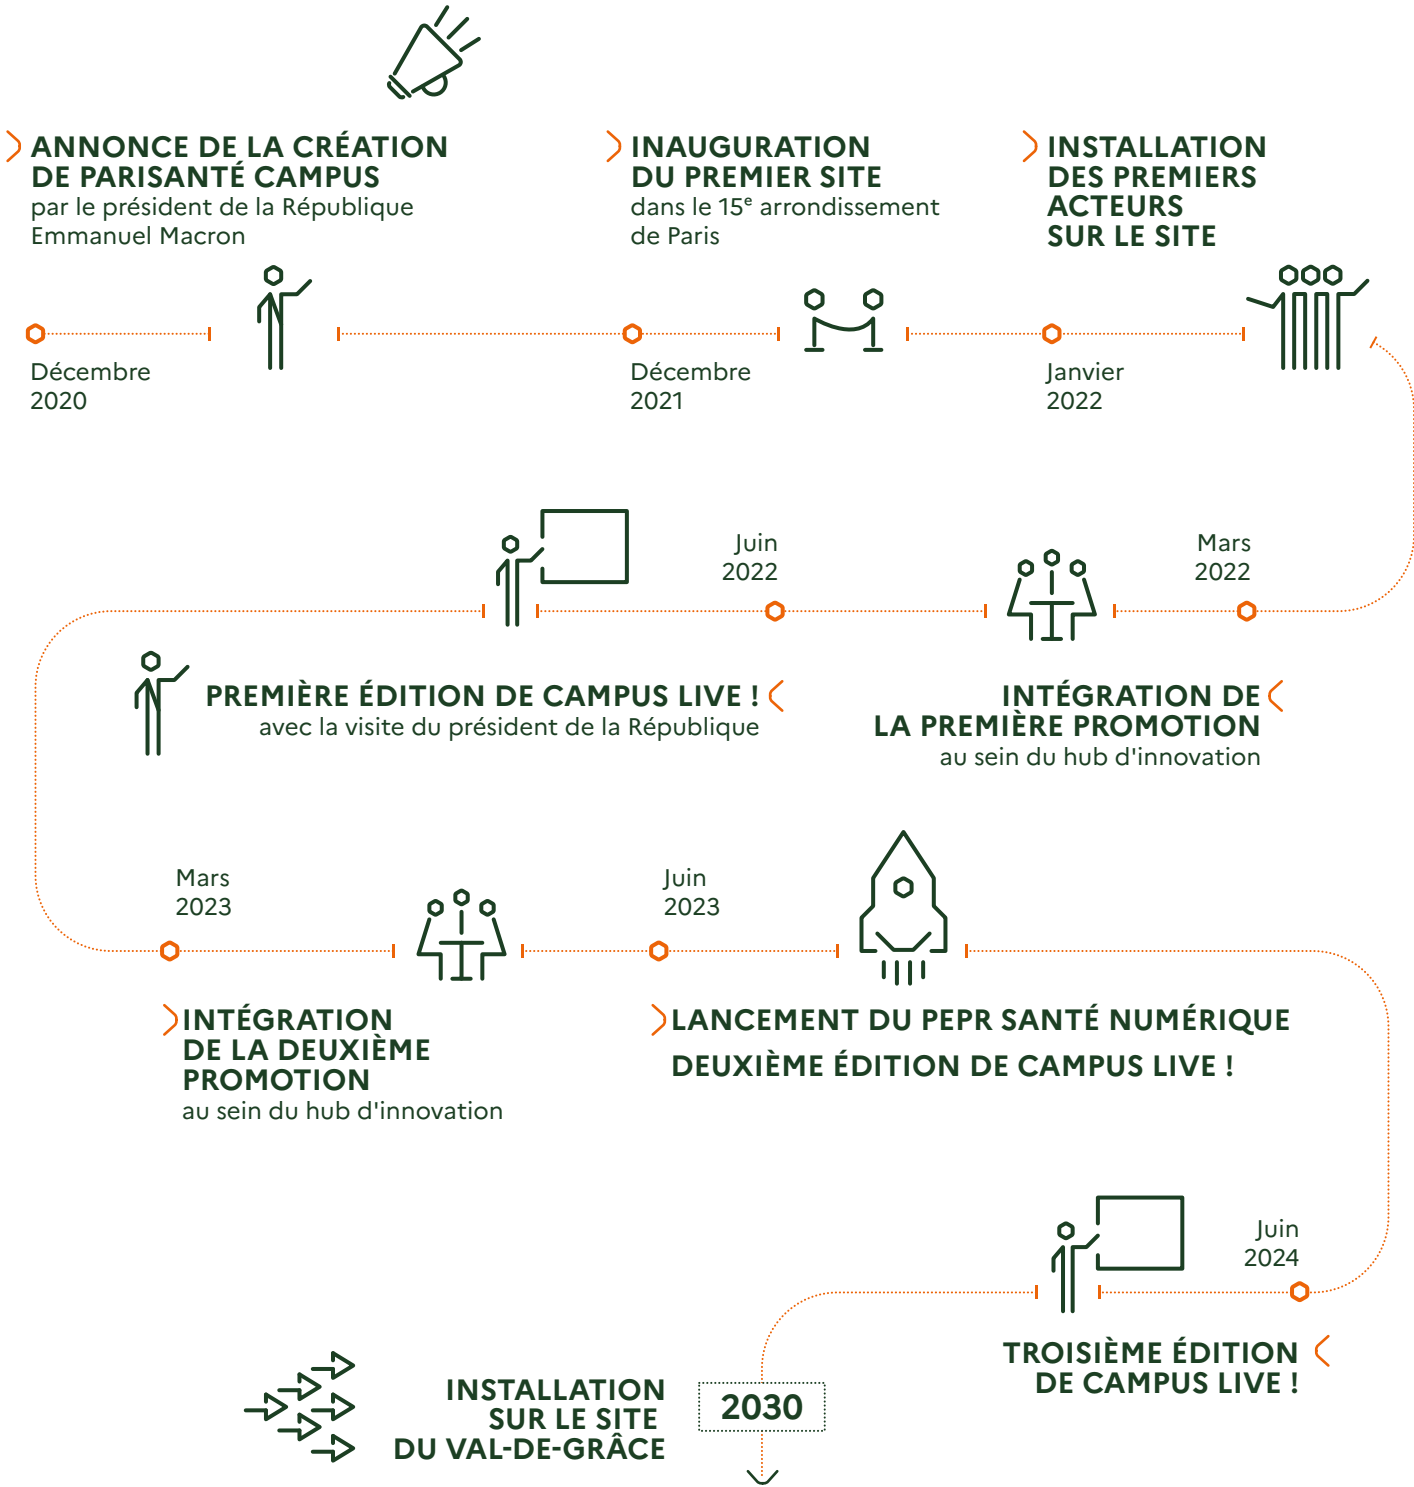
ANNONCE DE LA CRÉATION DE PARISANTÉ CAMPUS
par le président de la République Emmanuel Macron

Décembre 2020

INAUGURATION DU PREMIER SITE
dans le 15$^{e}$ arrondissement de Paris

Décembre 2021

INSTALLATION DES PREMIERS ACTEURS SUR LE SITE

Janvier 2022

Juin 2022

Mars 2022

PREMIÈRE ÉDITION DE CAMPUS LIVE !
avec la visite du président de la République

INTÉGRATION DE LA PREMIÈRE PROMOTION
au sein du hub d'innovation

Mars 2023

Juin 2023

INTÉGRATION DE LA DEUXIÈME PROMOTION
au sein du hub d'innovation

LANCEMENT DU PEPR SANTÉ NUMÉRIQUE

DEUXIÈME ÉDITION DE CAMPUS LIVE !

Juin 2024

TROISIÈME ÉDITION DE CAMPUS LIVE !

INSTALLATION SUR LE SITE DU VAL-DE-GRÂCE

2030